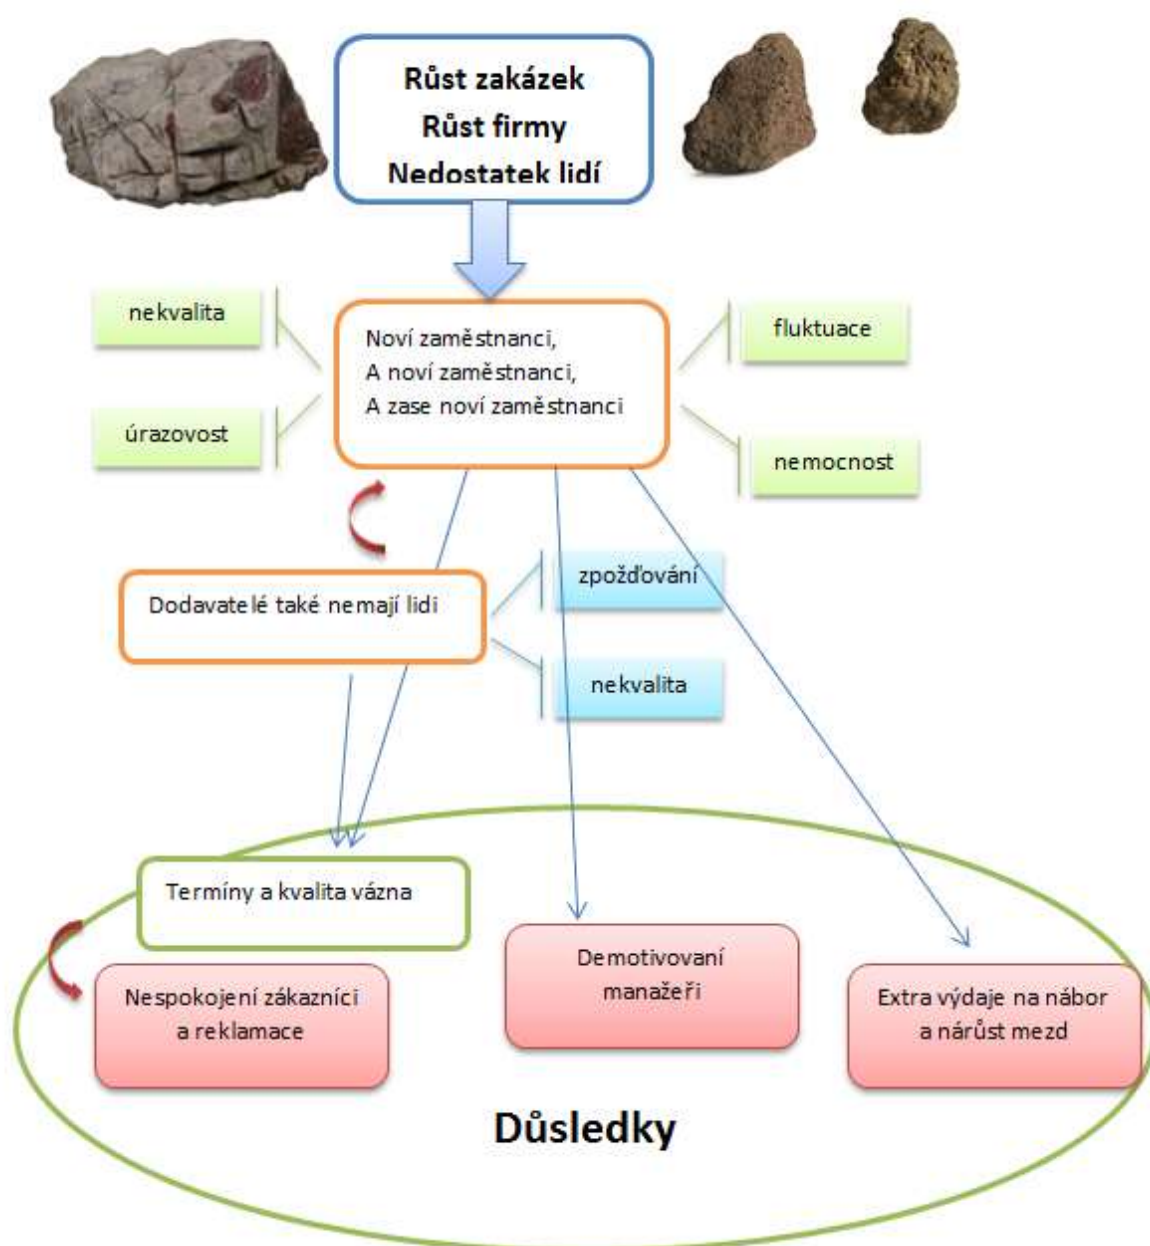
Růst zakázek
Růst firmy
Nedostatek lidí

nekvalita

úrazovost

Noví zaměstnanci,
A noví zaměstnanci,
A zase noví zaměstnanci

fluktuace

nemocnost

Dodavatelé také nemají lidi

zpožďování

nekvalita

Termíny a kvalita vázna

Nespokojení zákazníci a reklamace

Demotivovaní manažeři

Extra výdaje na nábor a nárůst mezd

Důsledky